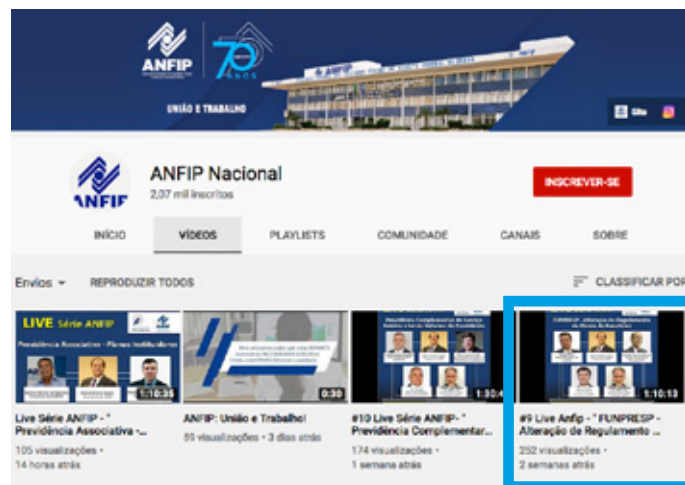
ANFIP

70 ANOS

UNIÃO E TRABALHO

Site

ANFIP

ANFIP Nacional
2,07 mil inscritos

INSCREVER-SE

INÍCIO  VÍDEOS  PLAYLISTS  COMUNIDADE  CANAIS  SOBRE

Envios  REPRODUZIR TODOS  CLASSIFICAR POR

LIVE Série ANFIP
Previdência Associativa - Planos Institu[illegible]
1:10:36
Live Série ANFIP - " Previdência Associativa -...
105 visualizações • 14 horas atrás

0:30
ANFIP: União e Trabalho!
59 visualizações • 3 dias atrás

1:30:4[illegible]
#10 Live Série ANFIP- " Previdência Complementar...
174 visualizações • 1 semana atrás

1:10:13
#9 Live Anfip - " FUNPRESP - Alteração de Regulamento ...
252 visualizações • 2 semanas atrás